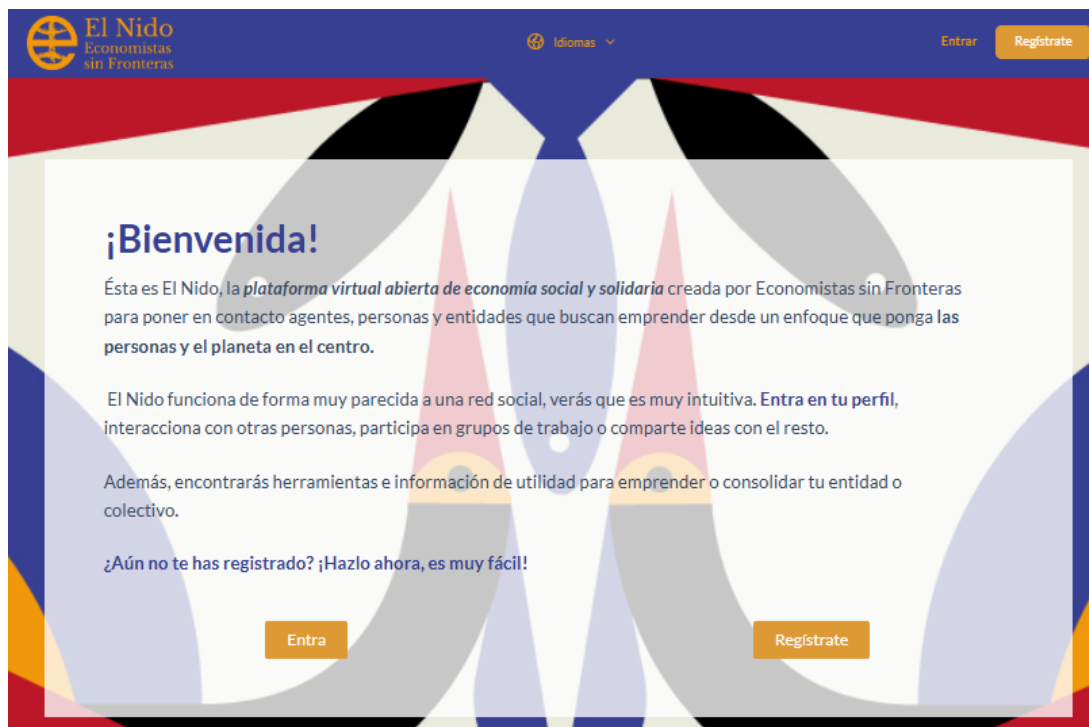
El Nido
Economistas sin Fronteras

Idiomas

Entrar

Regístrate

¡Bienvenida!

Ésta es El Nido, la ***plataforma virtual abierta de economía social y solidaria*** creada por Economistas sin Fronteras para poner en contacto agentes, personas y entidades que buscan emprender desde un enfoque que ponga **las personas y el planeta en el centro.**

El Nido funciona de forma muy parecida a una red social, verás que es muy intuitiva. **Entra en tu perfil**, interacciona con otras personas, participa en grupos de trabajo o comparte ideas con el resto.

Además, encontrarás herramientas e información de utilidad para emprender o consolidar tu entidad o colectivo.

**¿Aún no te has registrado? ¡Hazlo ahora, es muy fácil!**

Entra

Regístrate